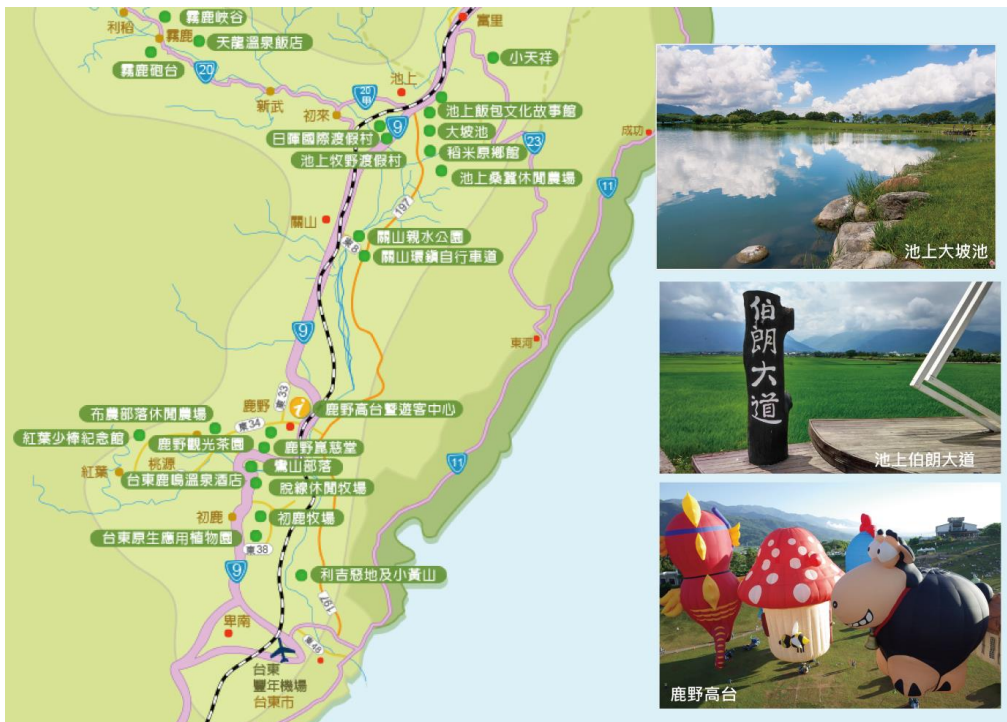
利稻
霧鹿峽谷
霧鹿
天龍溫泉飯店
霧鹿砲台
20
富里
小天祥
池上
新武
20甲
初來
池上飯包文化故事館
日暉國際渡假村
9
大坡池
池上牧野渡假村
稻米原鄉館
23
成功
池上桑蠶休閒農場
11
197
關山
東8
關山親水公園
關山環鎮自行車道
9
東河
鹿野
東33
鹿野高台暨遊客中心
布農部落休閒農場
東34
紅葉少棒紀念館
鹿野觀光茶園
鹿野崑慈堂
紅葉
桃源
鸞山部落
台東鹿鳴溫泉酒店
11
悅綠休閒牧場
初鹿
初鹿牧場
台東原生應用植物園
東38
9
利吉惡地及小黃山
197
卑南
東45
台東
豐年機場
台東市
池上大坡池
伯朗大道
池上伯朗大道
鹿野高台